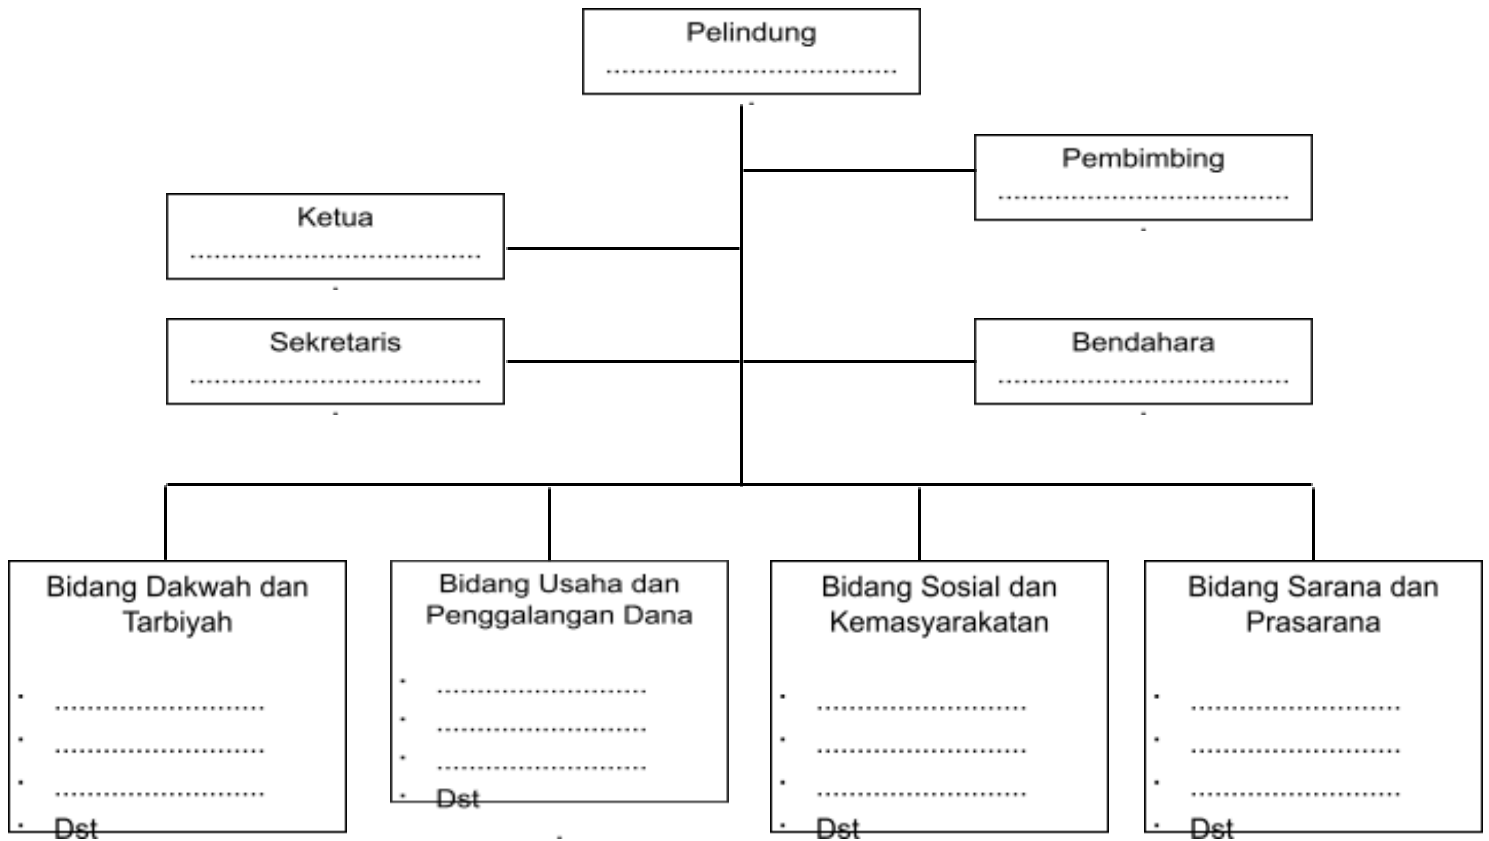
Pelindung
.........................................

Pembimbing
.........................................

Ketua
.........................................

Sekretaris
.........................................

Bendahara
.........................................

Bidang Dakwah dan Tarbiyah

- ..............................
- ..............................
- ..............................
- Dst

Bidang Usaha dan Penggalangan Dana

- ..............................
- ..............................
- ..............................
- Dst

Bidang Sosial dan Kemasyarakatan

- ..............................
- ..............................
- ..............................
- Dst

Bidang Sarana dan Prasarana

- ..............................
- ..............................
- ..............................
- Dst